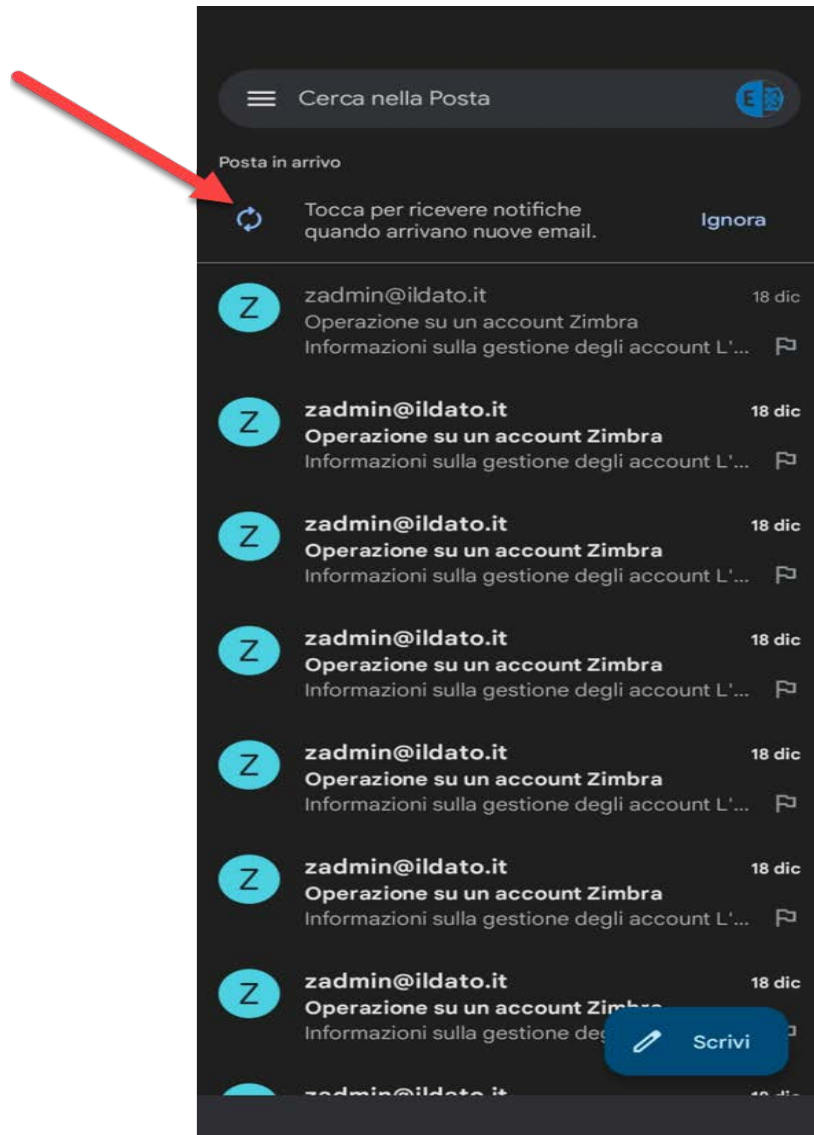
Cerca nella Posta

Posta in arrivo

Tocca per ricevere notifiche quando arrivano nuove email.

Ignora

Z zadmin@ildato.it 18 dic
Operazione su un account Zimbra
Informazioni sulla gestione degli account L'...

Z zadmin@ildato.it 18 dic
Operazione su un account Zimbra
Informazioni sulla gestione degli account L'...

Z zadmin@ildato.it 18 dic
Operazione su un account Zimbra
Informazioni sulla gestione degli account L'...

Z zadmin@ildato.it 18 dic
Operazione su un account Zimbra
Informazioni sulla gestione degli account L'...

Z zadmin@ildato.it 18 dic
Operazione su un account Zimbra
Informazioni sulla gestione degli account L'...

Z zadmin@ildato.it 18 dic
Operazione su un account Zimbra
Informazioni sulla gestione degli account L'...

Z zadmin@ildato.it 18 dic
Operazione su un account Zim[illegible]
Informazioni sulla gestione deg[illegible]

Scrivi

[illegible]